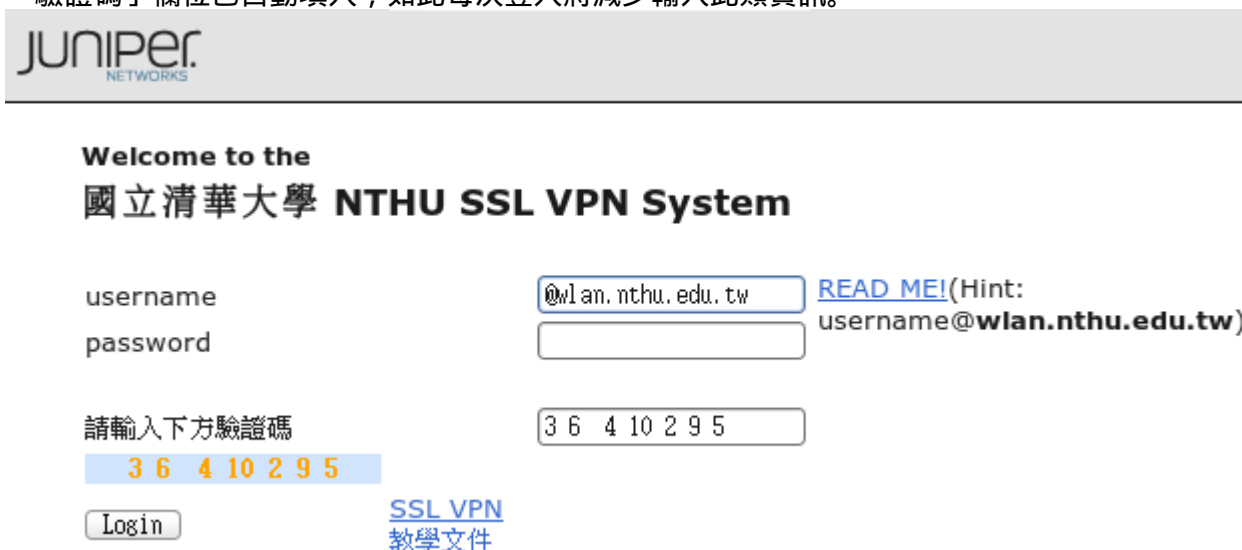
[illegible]

JUNIPer NETWORKS

Welcome to the
國立清華大學 NTHU SSL VPN System

username @wlan.nthu.edu.tw READ ME!(Hint: username@wlan.nthu.edu.tw)
password

請輸入下方驗證碼 36 4 10 2 9 5
36 4 10 2 9 5

Login

SSL VPN
教學文件